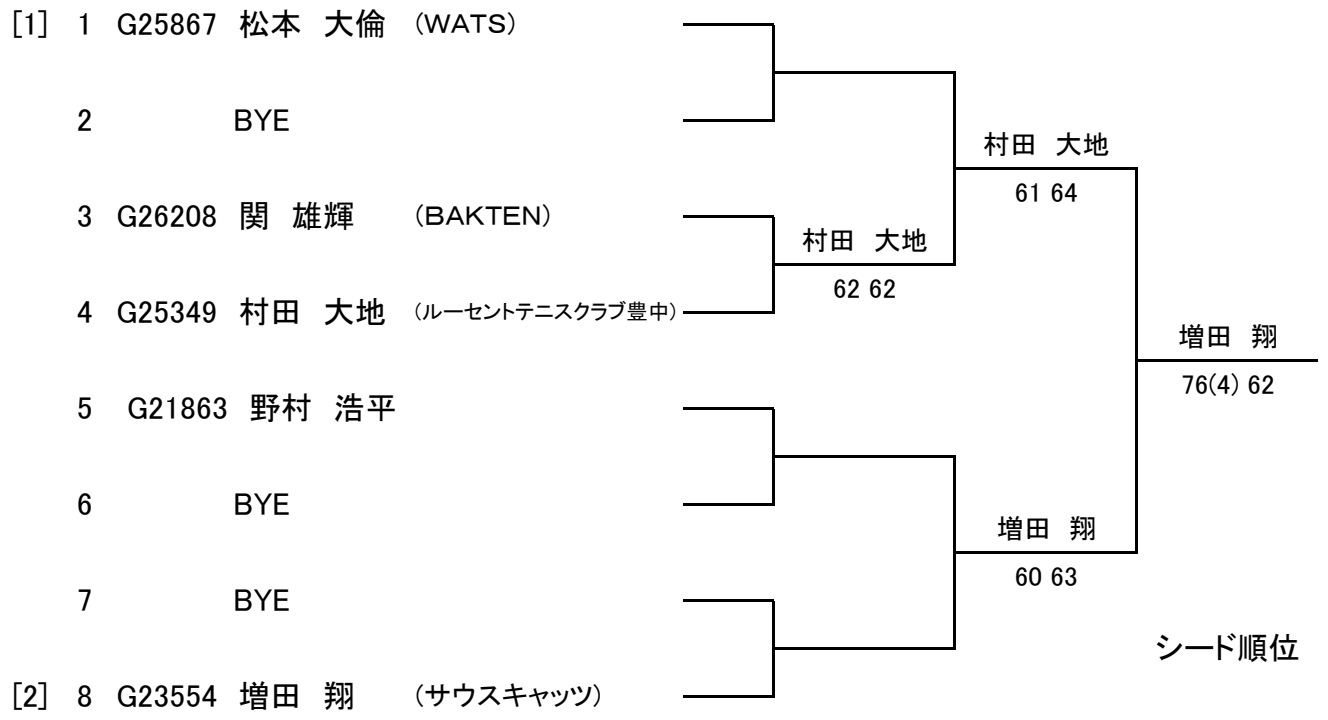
[1] 1 G25867 松本 大倫 (WATS)

2 BYE

3 G26208 関 雄輝 (BAKTEN)

4 G25349 村田 大地 (ルーセントテニスクラブ豊中)

5 G21863 野村 浩平

6 BYE

7 BYE

[2] 8 G23554 増田 翔 (サウスキャッツ)

村田 大地
62 62

増田 翔
60 63

村田 大地
61 64

増田 翔
76(4) 62

シード順位